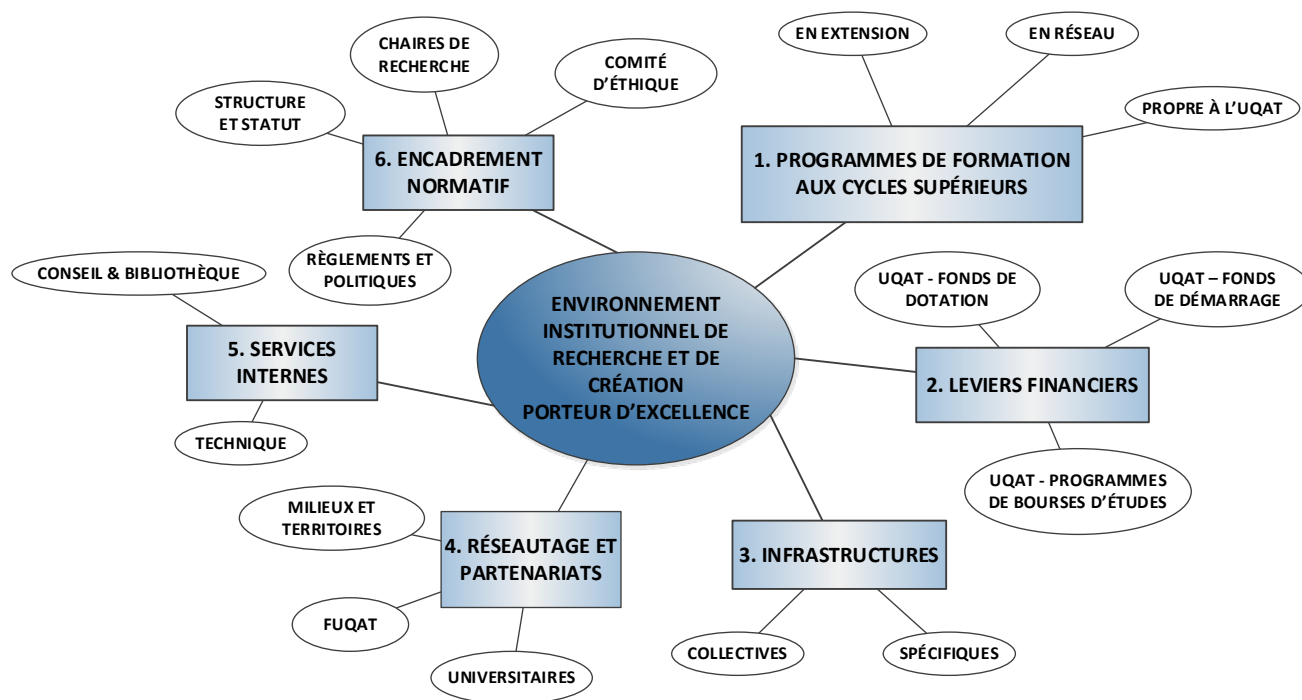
ENVIRONNEMENT INSTITUTIONNEL DE RECHERCHE ET DE CRÉATION PORTEUR D'EXCELLENCE

1. PROGRAMMES DE FORMATION AUX CYCLES SUPÉRIEURS

EN EXTENSION

EN RÉSEAU

PROPRE À L'UQAT

2. LEVIERS FINANCIERS

UQAT - FONDS DE DOTATION

UQAT – FONDS DE DÉMARRAGE

UQAT - PROGRAMMES DE BOURSES D'ÉTUDES

3. INFRASTRUCTURES

COLLECTIVES

SPÉCIFIQUES

4. RÉSEAUTAGE ET PARTENARIATS

MILIEUX ET TERRITOIRES

FUQAT

UNIVERSITAIRES

5. SERVICES INTERNES

CONSEIL & BIBLIOTHÈQUE

TECHNIQUE

6. ENCADREMENT NORMATIF

STRUCTURE ET STATUT

CHAIRES DE RECHERCHE

COMITÉ D'ÉTHIQUE

RÈGLEMENTS ET POLITIQUES